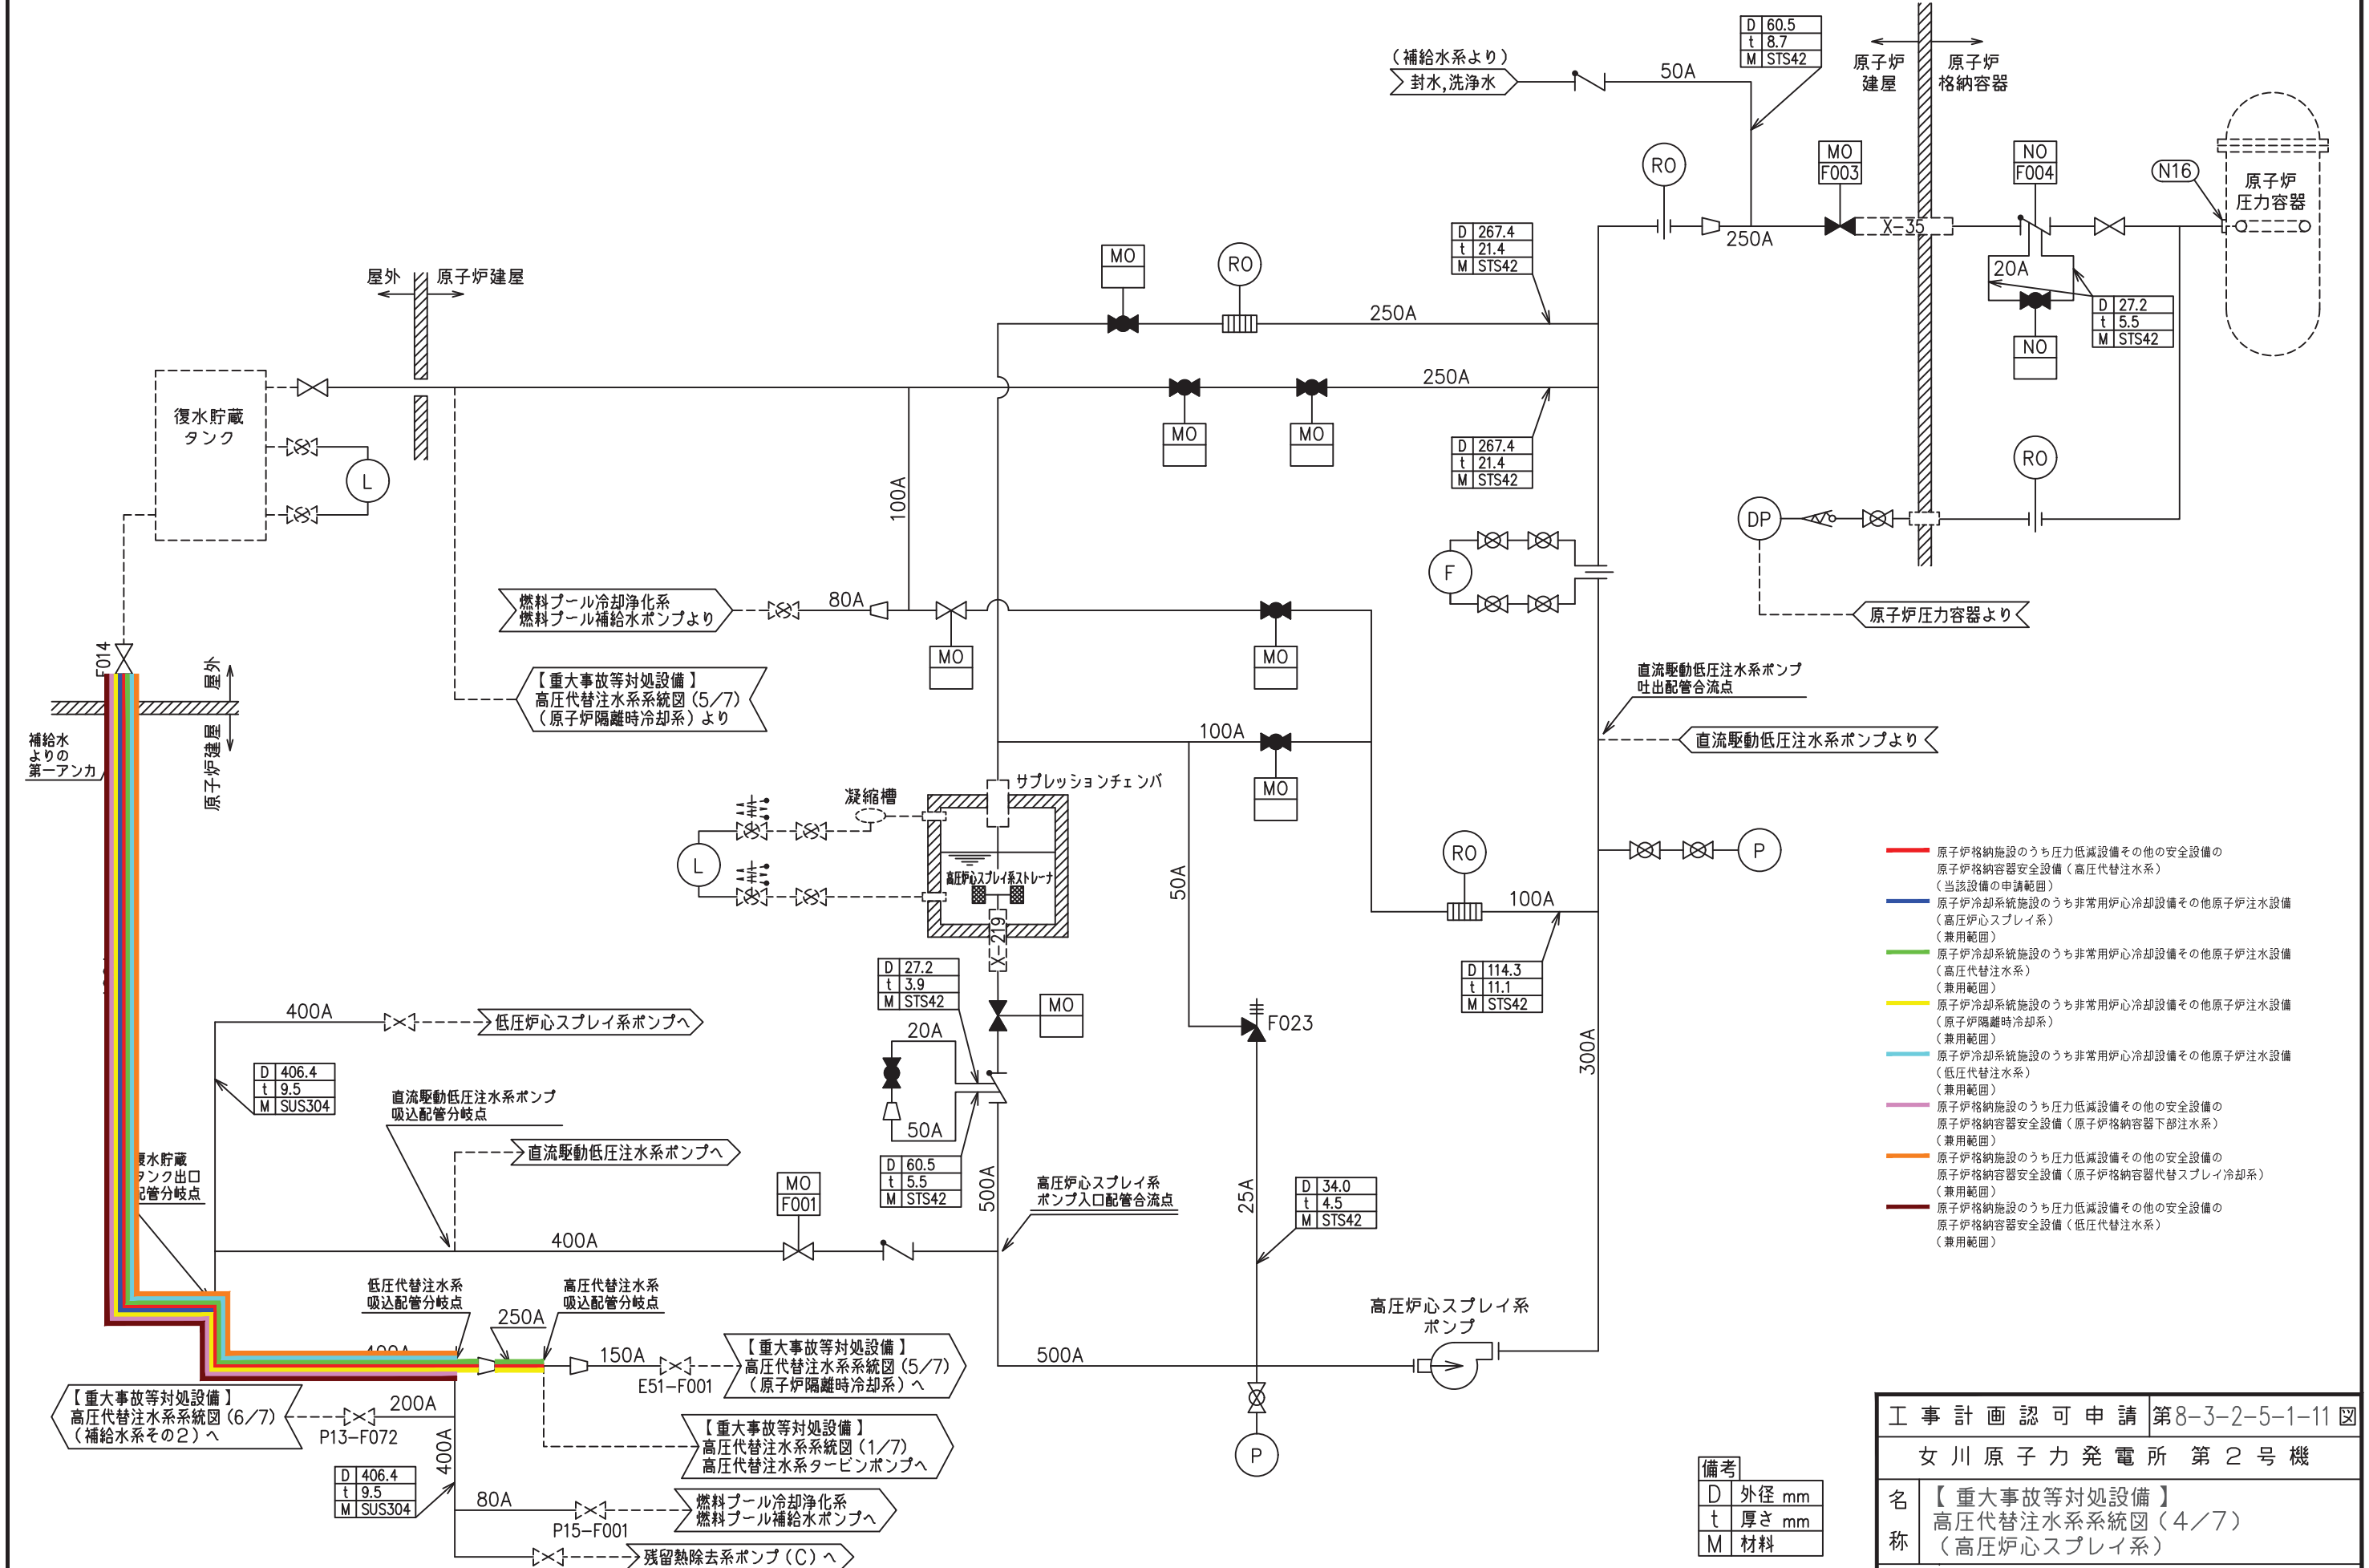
（補給水系より）
封水，洗浄水
50A
| D | 60.5 |
|---|---|
| t | 8.7 |
| M | STS42 |

原子炉建屋
原子炉格納容器
RO
MO F003
NO F004
N16
原子炉圧力容器
250A
X-35
20A
| D | 267.4 |
|---|---|
| t | 21.4 |
| M | STS42 |

NO
| D | 27.2 |
|---|---|
| t | 5.5 |
| M | STS42 |

屋外
原子炉建屋
MO
RO
250A
250A
MO
MO
| D | 267.4 |
|---|---|
| t | 21.4 |
| M | STS42 |

RO
DP
復水貯蔵タンク
L
100A
F
燃料プール冷却浄化系
燃料プール補給水ポンプより
80A
MO
MO
原子炉圧力容器より
F014
屋外
原子炉建屋
【重大事故等対処設備】
高圧代替注水系系統図（5/7）
（原子炉隔離時冷却系）より
直流駆動低圧注水系ポンプ
吐出配管合流点
直流駆動低圧注水系ポンプより
補給水よりの第一アンカ
100A
MO
サプレッションチェンバ
凝縮槽
L
高圧炉心スプレイ系ストレーナ
X-219
50A
RO
100A
P
| D | 27.2 |
|---|---|
| t | 3.9 |
| M | STS42 |

MO
20A
F023
| D | 114.3 |
|---|---|
| t | 11.1 |
| M | STS42 |

300A
400A
低圧炉心スプレイ系ポンプへ
| D | 406.4 |
|---|---|
| t | 9.5 |
| M | SUS304 |

直流駆動低圧注水系ポンプ
吸込配管分岐点
直流駆動低圧注水系ポンプへ
50A
復水貯蔵タンク出口配管分岐点
MO F001
| D | 60.5 |
|---|---|
| t | 5.5 |
| M | STS42 |

500A
高圧炉心スプレイ系
ポンプ入口配管合流点
25A
| D | 34.0 |
|---|---|
| t | 4.5 |
| M | STS42 |

400A
低圧代替注水系
吸込配管分岐点
高圧代替注水系
吸込配管分岐点
250A
400A
150A
E51-F001
【重大事故等対処設備】
高圧代替注水系系統図（5/7）
（原子炉隔離時冷却系）へ
高圧炉心スプレイ系
ポンプ
500A
【重大事故等対処設備】
高圧代替注水系系統図（6/7）
（補給水系その2）へ
200A
P13-F072
【重大事故等対処設備】
高圧代替注水系系統図（1/7）
高圧代替注水系タービンポンプへ
P
| D | 406.4 |
|---|---|
| t | 9.5 |
| M | SUS304 |

400A
80A
燃料プール冷却浄化系
燃料プール補給水ポンプへ
P15-F001
残留熱除去系ポンプ（C）へ

原子炉格納施設のうち圧力低減設備その他の安全設備の
原子炉格納容器安全設備（高圧代替注水系）
（当該設備の申請範囲）
原子炉冷却系統施設のうち非常用炉心冷却設備その他原子炉注水設備
（高圧炉心スプレイ系）
（兼用範囲）
原子炉冷却系統施設のうち非常用炉心冷却設備その他原子炉注水設備
（高圧代替注水系）
（兼用範囲）
原子炉冷却系統施設のうち非常用炉心冷却設備その他原子炉注水設備
（原子炉隔離時冷却系）
（兼用範囲）
原子炉冷却系統施設のうち非常用炉心冷却設備その他原子炉注水設備
（低圧代替注水系）
（兼用範囲）
原子炉格納施設のうち圧力低減設備その他の安全設備の
原子炉格納容器安全設備（原子炉格納容器下部注水系）
（兼用範囲）
原子炉格納施設のうち圧力低減設備その他の安全設備の
原子炉格納容器安全設備（原子炉格納容器代替スプレイ冷却系）
（兼用範囲）
原子炉格納施設のうち圧力低減設備その他の安全設備の
原子炉格納容器安全設備（低圧代替注水系）
（兼用範囲）

備考
| D | 外径 mm |
|---|---|
| t | 厚さ mm |
| M | 材料 |

| 工事計画認可申請 | 第8-3-2-5-1-11図 |
|---|---|
| 女川原子力発電所 第2号機 | |
| 名称 | 【重大事故等対処設備】 高圧代替注水系系統図（4/7） （高圧炉心スプレイ系） |